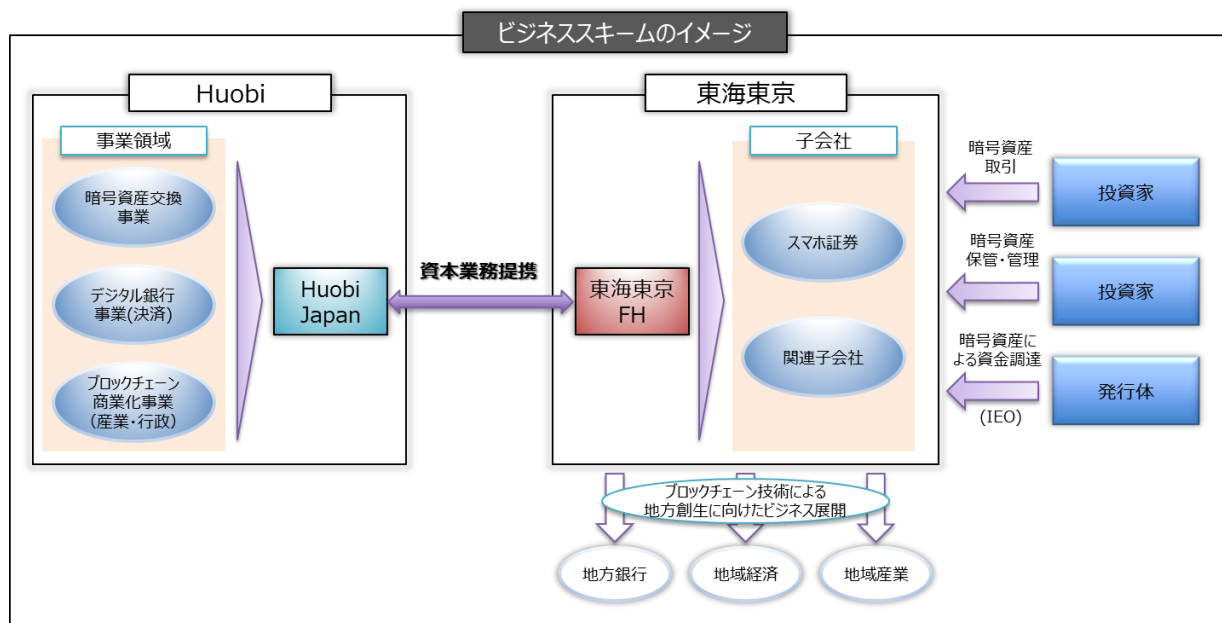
ビジネススキームのイメージ

Huobi

事業領域

暗号資産交換事業

デジタル銀行事業(決済)

ブロックチェーン商業化事業(産業・行政)

Huobi Japan

資本業務提携

東海東京

東海東京FH

子会社

スマホ証券

関連子会社

暗号資産取引

投資家

暗号資産保管・管理

投資家

暗号資産による資金調達(IEO)

発行体

ブロックチェーン技術による地方創生に向けたビジネス展開

地方銀行

地域経済

地域産業